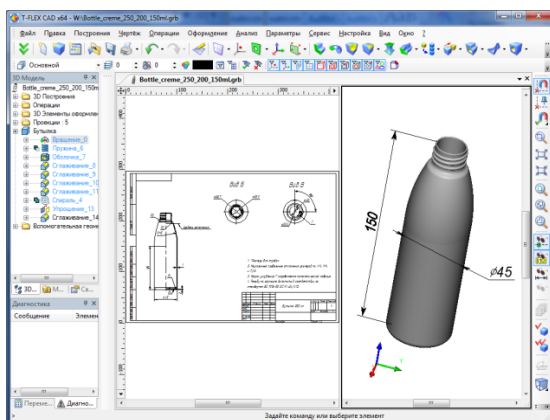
T-FLEX CAD x64 - W:\Bottle_creme_250_200_150ml.grb

Файл Правка Построения Чертёж Операции Оформление Анализ Параметры Сервис Настройка Вид Окно ?

Основной

3D Модель

Bottle_creme_250_200_150ml
3D Построения
Операции
3D Элементы оформления
Проекции : 5
Бутылка
Вращение_0
Пружина_6
Оболочка_7
Сглаживание_8
Сглаживание_9
Сглаживание_10
Сглаживание_11
Спираль_4
Упрощение_13
Сглаживание_14
Вспомогательная геом

3D... М... Ск...

Диагностика

Сообщение Элемент

Переме... Диагно...

Bottle_creme_250_200_150ml.grb

Вид Б

Вид В

150

ø45

Задайте команду или выберите элемент